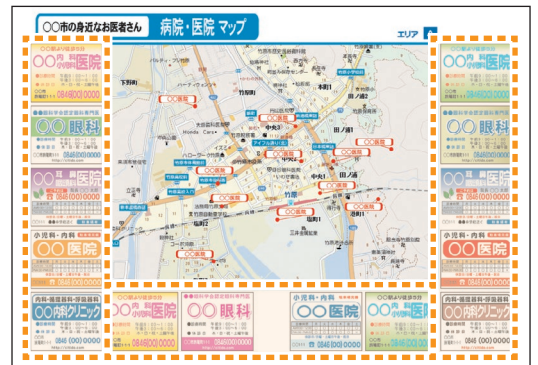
○○市の身近なお医者さん　病院・医院 マップ

エリア A

○○内科 小児科 医院
0846(00)0000

○○眼科
0846(00)0000

○○ 耳鼻 咽喉科 医院
0846(00)0000

小児科・内科
○○医院

内科・循環器科・呼吸器科
○○内科クリニック
0846 (00) 0000

○○内科 小児科 医院
0846(00)0000

○○眼科
0846(00)0000

小児科・内科
○○医院
0846(00)0000

○○内科 小児科 医院

○○内科 小児科 医院
0846(00)0000

○○眼科
0846(00)0000

○○ 耳鼻 咽喉科 医院
0846(00)0000

小児科・内科
○○医院

内科・循環器科・呼吸器科
○○内科クリニック
0846 (00) 0000

○○病院
○○病院
○○病院
○○病院
○○病院
○○病院
○○病院
○○病院
○○病院
○○病院
○○病院

竹原
竹原市役所
中央1
中央2
中央3
中央4
中央5
田ノ浦1
田ノ浦2
田ノ浦3
港町1
港町2
下野町
新町
竹原町
本町
塩町
福町
忠海
Honda Cars
ハローワーク竹原
三井金属